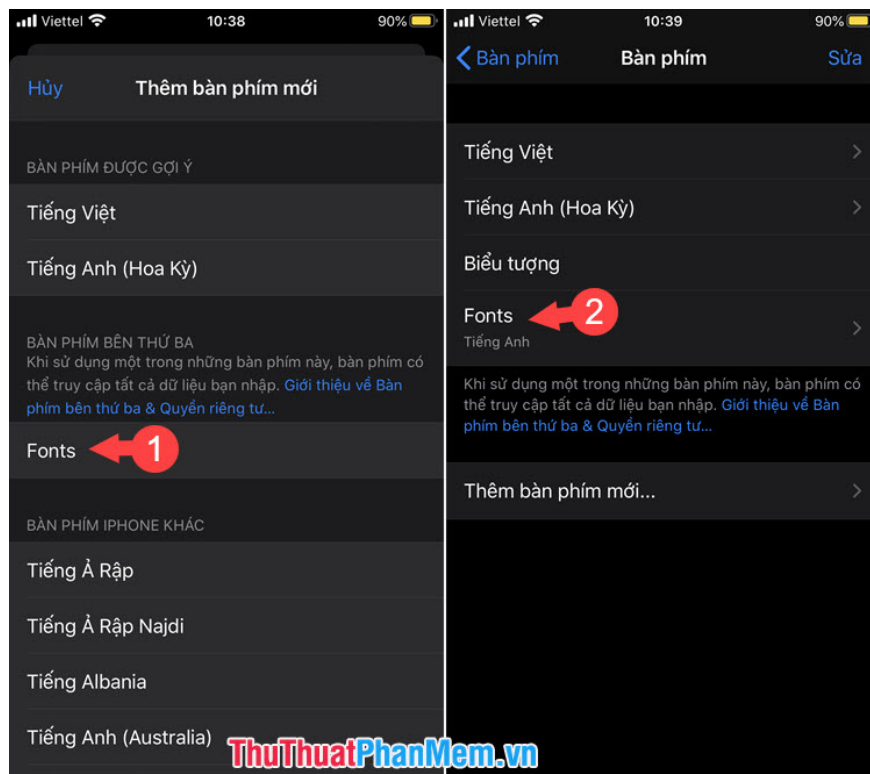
Viettel 10:38 90%

Hủy Thêm bàn phím mới

BÀN PHÍM ĐƯỢC GỢI Ý

Tiếng Việt

Tiếng Anh (Hoa Kỳ)

BÀN PHÍM BÊN THỨ BA

Khi sử dụng một trong những bàn phím này, bàn phím có thể truy cập tất cả dữ liệu bạn nhập. Giới thiệu về Bàn phím bên thứ ba & Quyền riêng tư...

Fonts 1

BÀN PHÍM IPHONE KHÁC

Tiếng Ả Rập

Tiếng Ả Rập Najdi

Tiếng Albania

Tiếng Anh (Australia)

Viettel 10:39 90%

Bàn phím Bàn phím Sửa

Tiếng Việt

Tiếng Anh (Hoa Kỳ)

Biểu tượng

Fonts 2

Tiếng Anh

Khi sử dụng một trong những bàn phím này, bàn phím có thể truy cập tất cả dữ liệu bạn nhập. Giới thiệu về Bàn phím bên thứ ba & Quyền riêng tư...

Thêm bàn phím mới...

ThuThuatPhanMem.vn